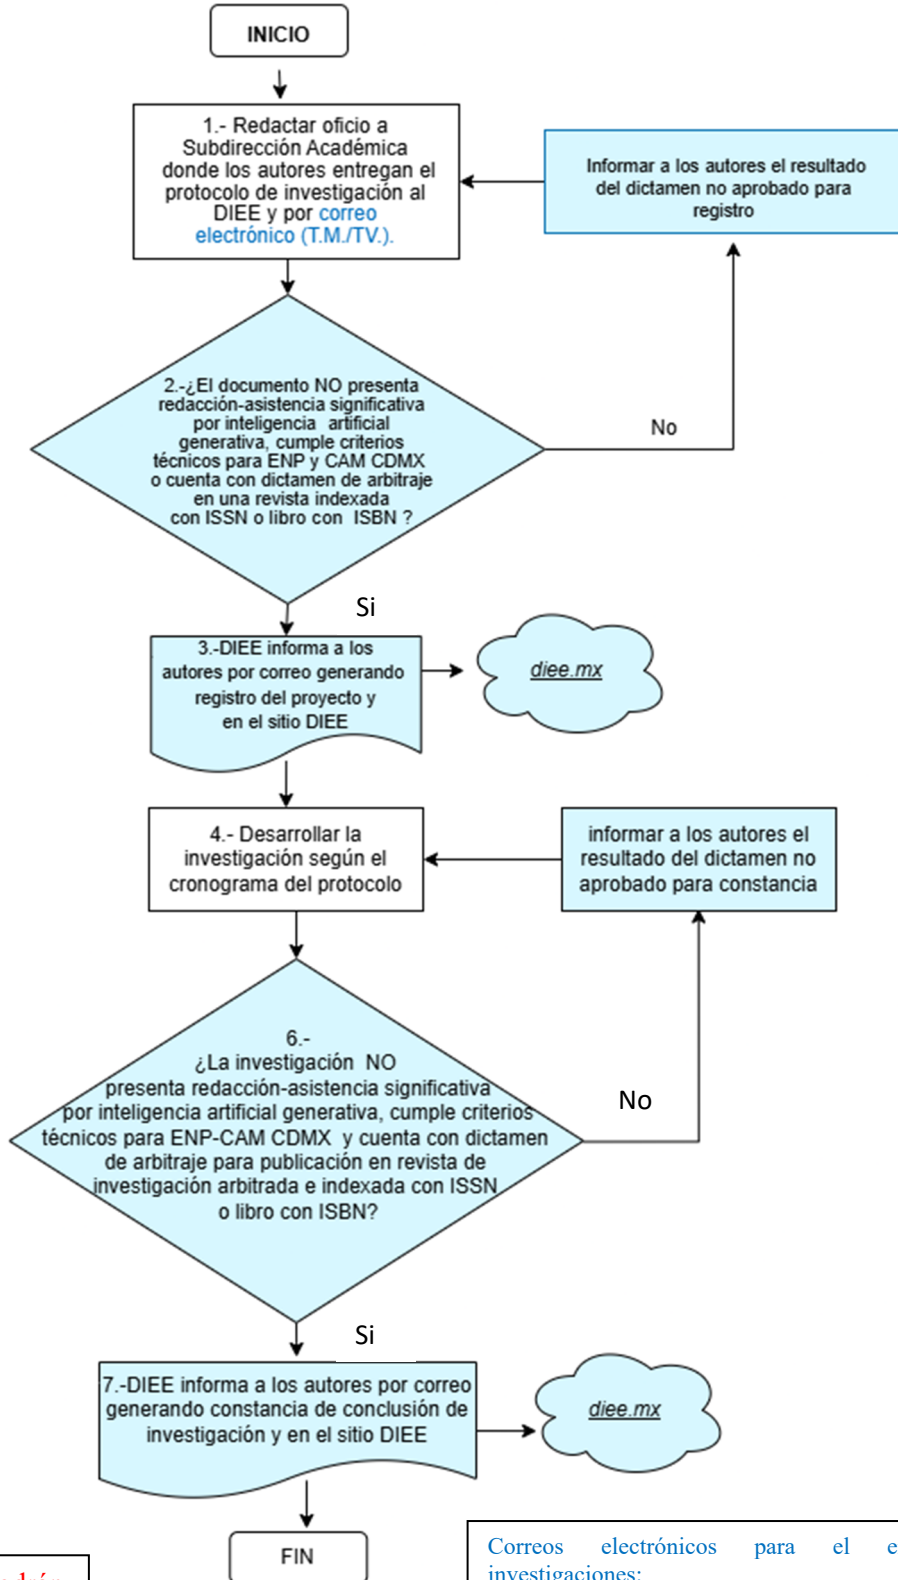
INICIO

1.- Redactar oficio a Subdirección Académica donde los autores entregan el protocolo de investigación al DIEE y por correo electrónico (T.M./TV.).

Informar a los autores el resultado del dictamen no aprobado para registro

2.-¿El documento NO presenta redacción-asistencia significativa por inteligencia artificial generativa, cumple criterios técnicos para ENP y CAM CDMX o cuenta con dictamen de arbitraje en una revista indexada con ISSN o libro con ISBN ?

No

Si

3.-DIEE informa a los autores por correo generando registro del proyecto y en el sitio DIEE

diee.mx

4.- Desarrollar la investigación según el cronograma del protocolo

informar a los autores el resultado del dictamen no aprobado para constancia

6.- ¿La investigación NO presenta redacción-asistencia significativa por inteligencia artificial generativa, cumple criterios técnicos para ENP-CAM CDMX y cuenta con dictamen de arbitraje para publicación en revista de investigación arbitrada e indexada con ISSN o libro con ISBN?

No

Si

7.-DIEE informa a los autores por correo generando constancia de conclusión de investigación y en el sitio DIEE

diee.mx

FIN

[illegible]

Correos electrónicos para el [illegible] investigaciones: